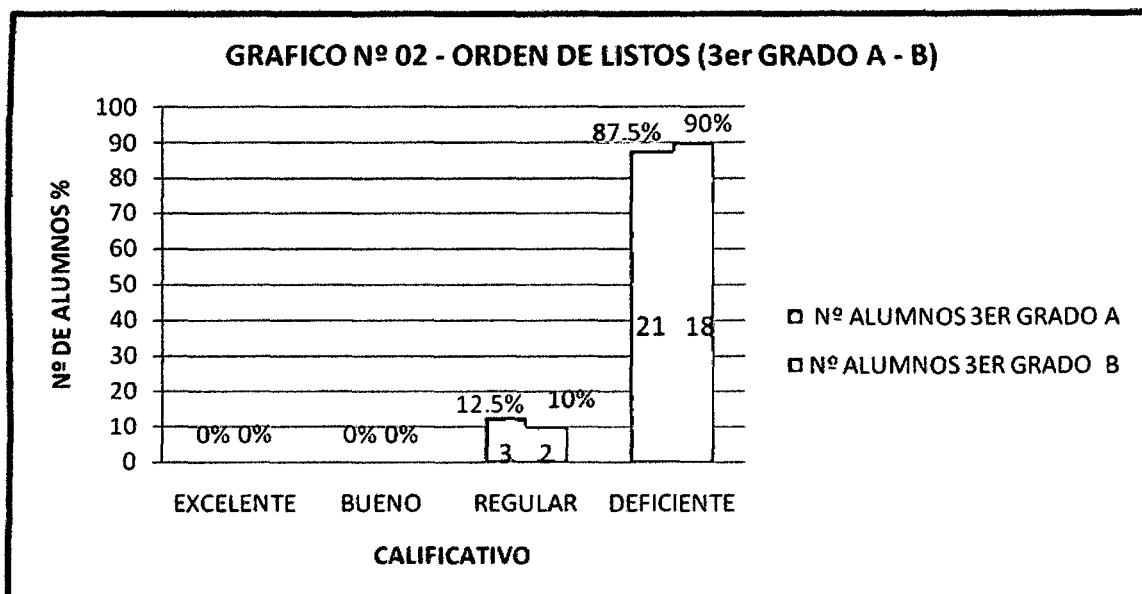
GRAFICO Nº 02 - ORDEN DE LISTOS (3er GRADO A - B)

100
90
80
70
60
50
40
30
20
10
0

Nº DE ALUMNOS %

0% 0%
0% 0%
12.5%
10%
3
2
87.5%
90%
21
18

EXCELENTE
BUENO
REGULAR
DEFICIENTE

CALIFICATIVO

Nº ALUMNOS 3ER GRADO A
Nº ALUMNOS 3ER GRADO B